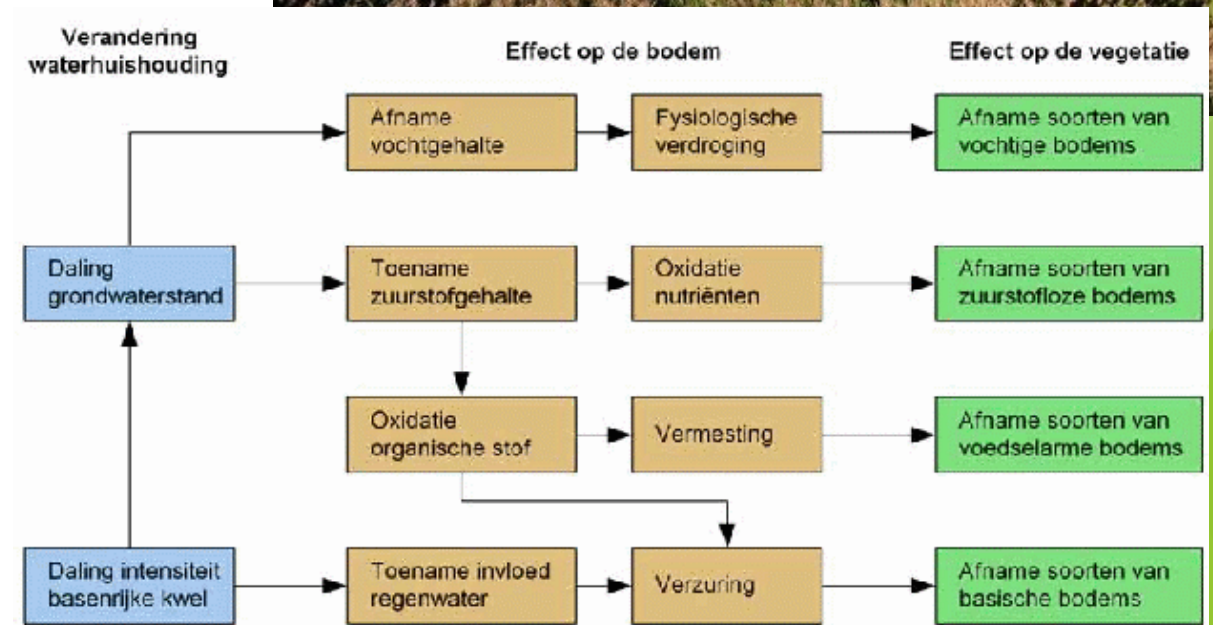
Verandering waterhuishouding

Effect op de bodem

Effect op de vegetatie

Afname vochtgehalte

Fysiologische verdroging

Afname soorten van vochtige bodems

Daling grondwaterstand

Toename zuurstofgehalte

Oxidatie nutriënten

Afname soorten van zuurstofloze bodems

Oxidatie organische stof

Vermesting

Afname soorten van voedselarme bodems

Daling intensiteit basenrijke kwel

Toename invloed regenwater

Verzuring

Afname soorten van basische bodems